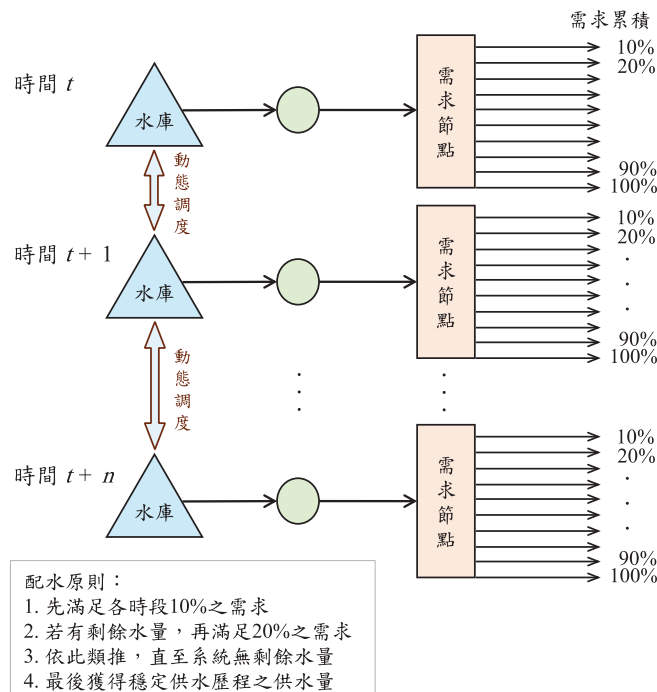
需求累積

時間 $t$

水庫

需求節點

10%
20%
90%
100%

動態調度

時間 $t+1$

水庫

需求節點

10%
20%
·
·
·
90%
100%

動態調度

時間 $t+n$

水庫

需求節點

10%
20%
·
·
·
90%
100%

配水原則：
1. 先滿足各時段10%之需求
2. 若有剩餘水量，再滿足20%之需求
3. 依此類推，直至系統無剩餘水量
4. 最後獲得穩定供水歷程之供水量